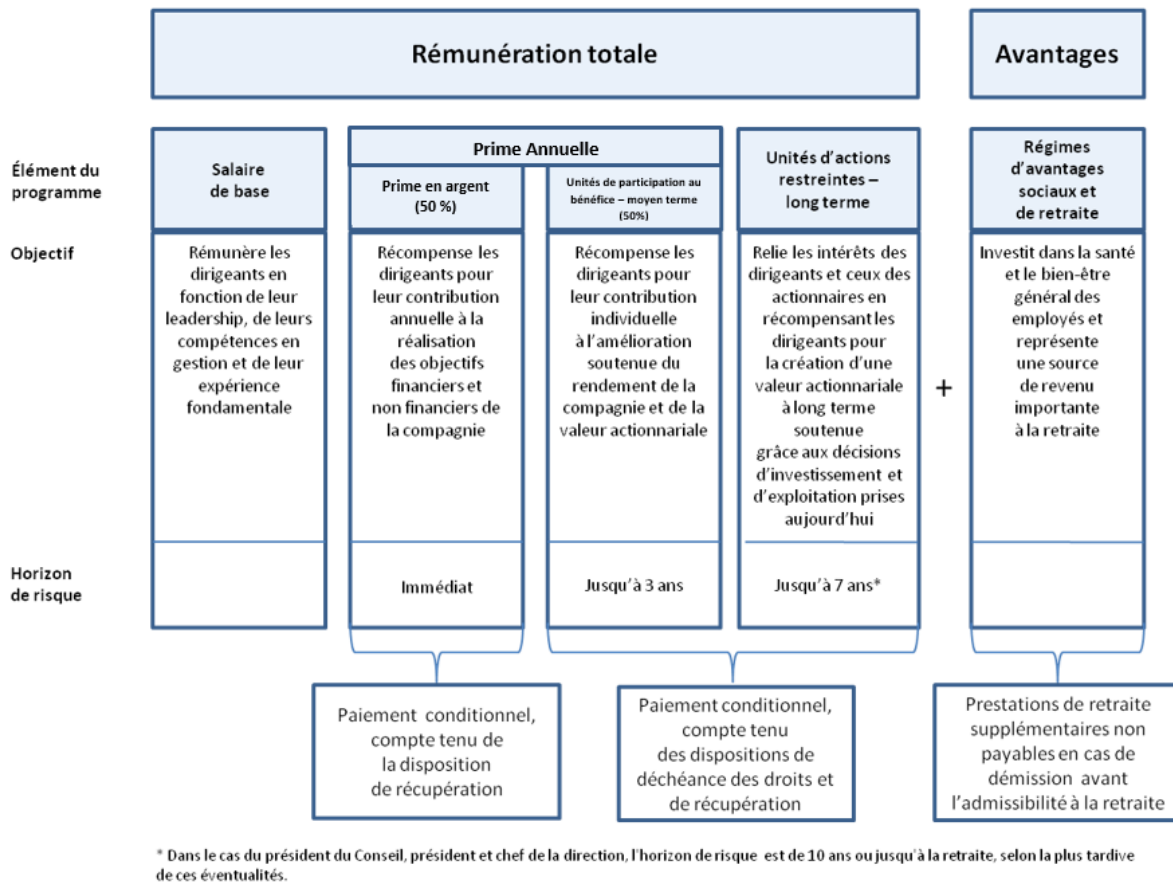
Rémunération totale

Avantages

Élément du programme

Salaire de base

Prime Annuelle

Prime en argent (50 %)

Unités de participation au bénéfice – moyen terme (50%)

Unités d'actions restreintes – long terme

Régimes d'avantages sociaux et de retraite

Objectif

Rémunère les dirigeants en fonction de leur leadership, de leurs compétences en gestion et de leur expérience fondamentale

Récompense les dirigeants pour leur contribution annuelle à la réalisation des objectifs financiers et non financiers de la compagnie

Récompense les dirigeants pour leur contribution individuelle à l'amélioration soutenue du rendement de la compagnie et de la valeur actionnariale

Relie les intérêts des dirigeants et ceux des actionnaires en récompensant les dirigeants pour la création d'une valeur actionnariale à long terme soutenue grâce aux décisions d'investissement et d'exploitation prises aujourd'hui

+

Investit dans la santé et le bien-être général des employés et représente une source de revenu importante à la retraite

Horizon de risque

Immédiat

Jusqu'à 3 ans

Jusqu'à 7 ans*

Paiement conditionnel, compte tenu de la disposition de récupération

Paiement conditionnel, compte tenu des dispositions de déchéance des droits et de récupération

Prestations de retraite supplémentaires non payables en cas de démission avant l'admissibilité à la retraite

* Dans le cas du président du Conseil, président et chef de la direction, l'horizon de risque est de 10 ans ou jusqu'à la retraite, selon la plus tardive de ces éventualités.